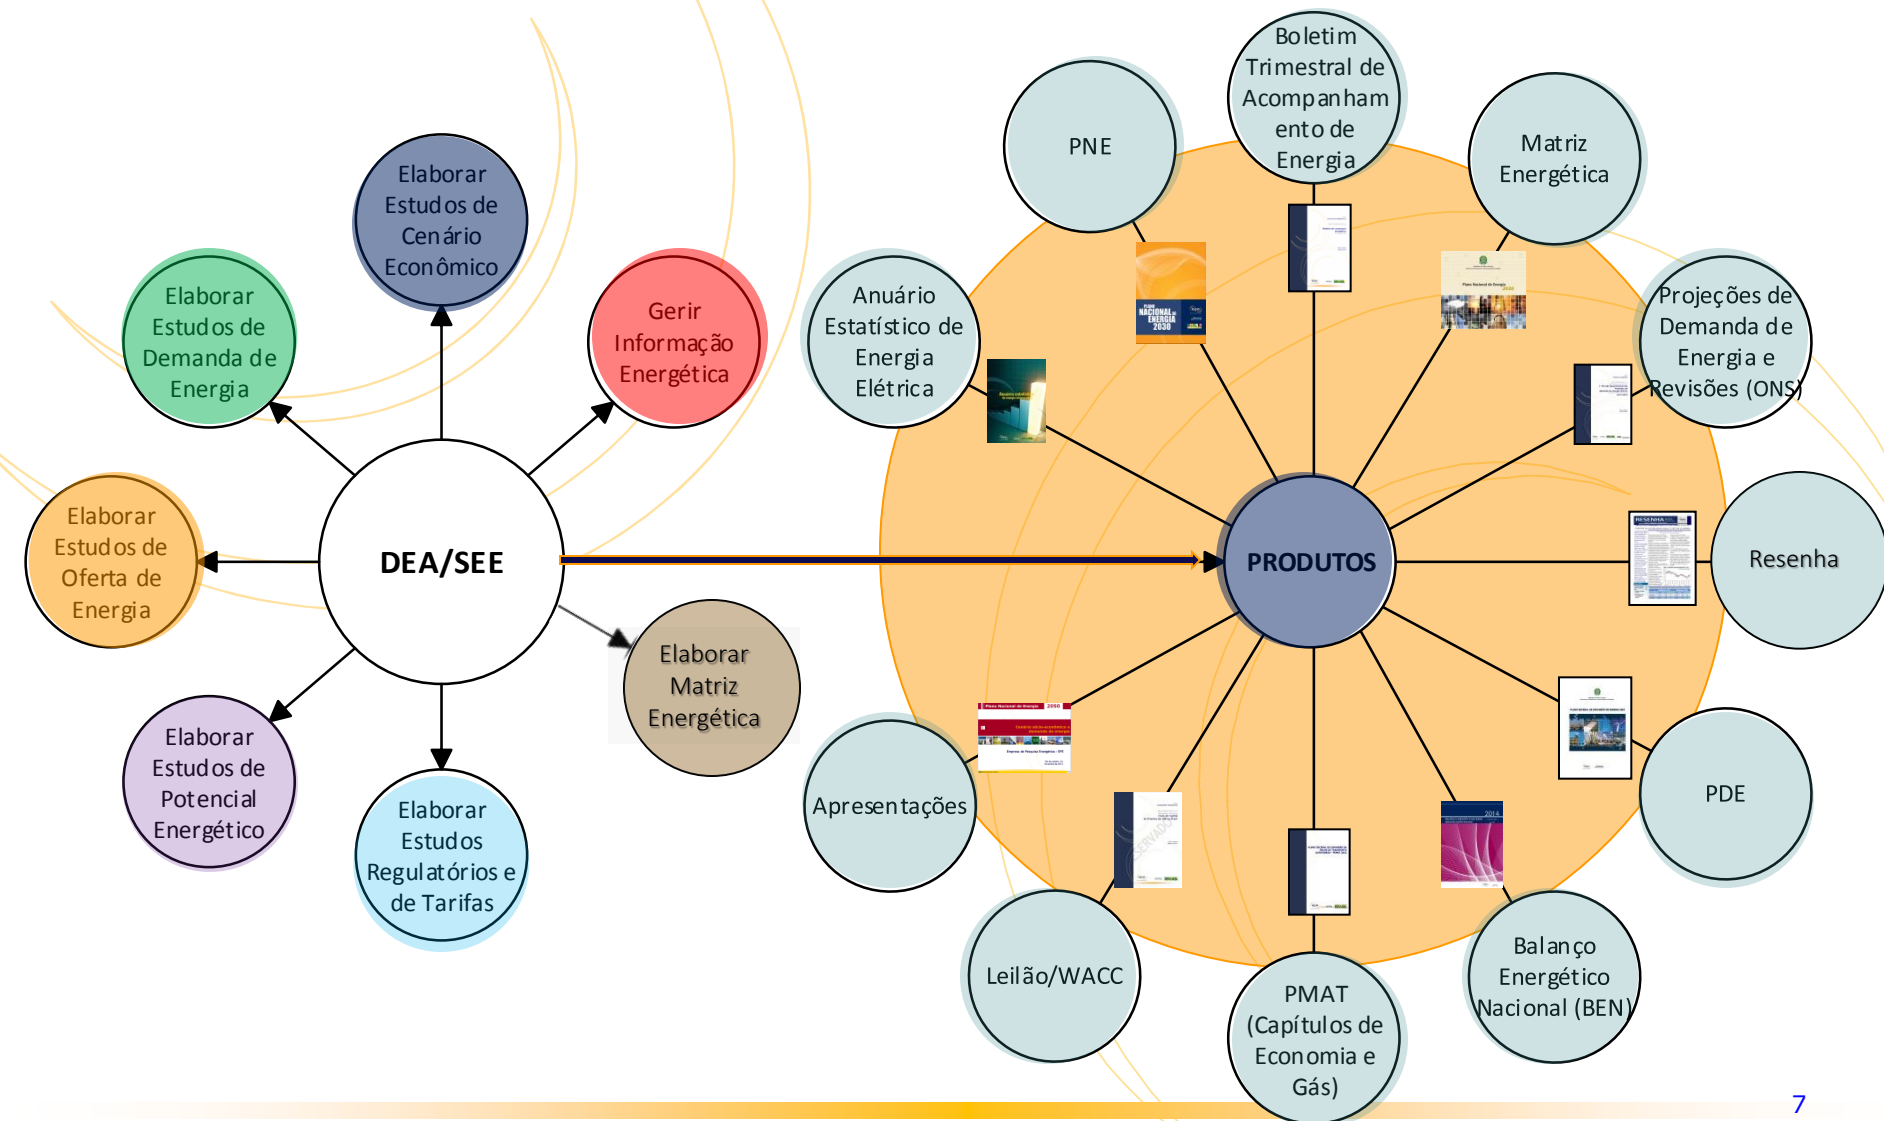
Elaborar Estudos de Cenário Econômico

Elaborar Estudos de Demanda de Energia

Gerir Informação Energética

Elaborar Estudos de Oferta de Energia

DEA/SEE

Elaborar Matriz Energética

Elaborar Estudos de Potencial Energético

Elaborar Estudos Regulatórios e de Tarifas

PNE

Boletim Trimestral de Acompanhamento de Energia

Matriz Energética

Anuário Estatístico de Energia Elétrica

Projeções de Demanda de Energia e Revisões (ONS)

PRODUTOS

Resenha

Apresentações

PDE

Leilão/WACC

PMAT (Capítulos de Economia e Gás)

Balanço Energético Nacional (BEN)

7